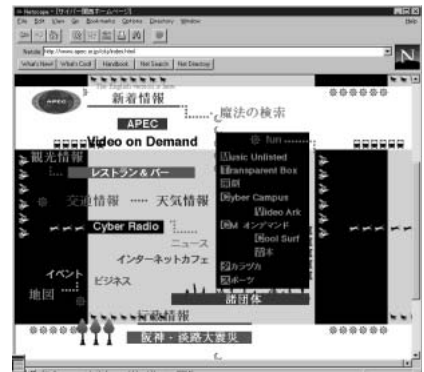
Netscape - [サイバー関西ホームページ]
File Edit View Go Bookmarks Options Directory Window Help
Netsite: http://www.apec.or.jp/city/index.html
What's New! What's Cool! Handbook Net Search Net Directory
N

APEC
新着情報
The English version is here
魔法の検索
APEC
Video on Demand
観光情報
fun
Music Unlisted
Transparent Box
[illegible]
Cyber Campus
Video Ark
FM オンデマンド
Cool Surf
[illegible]本
レストラン＆バー
交通情報
天気情報
Cyber Radio
ニュース
インターネットカフェ
イベント
ビジネス
地図
カラダカ
スポーツ
諸団体
行政情報
阪神・淡路大震災